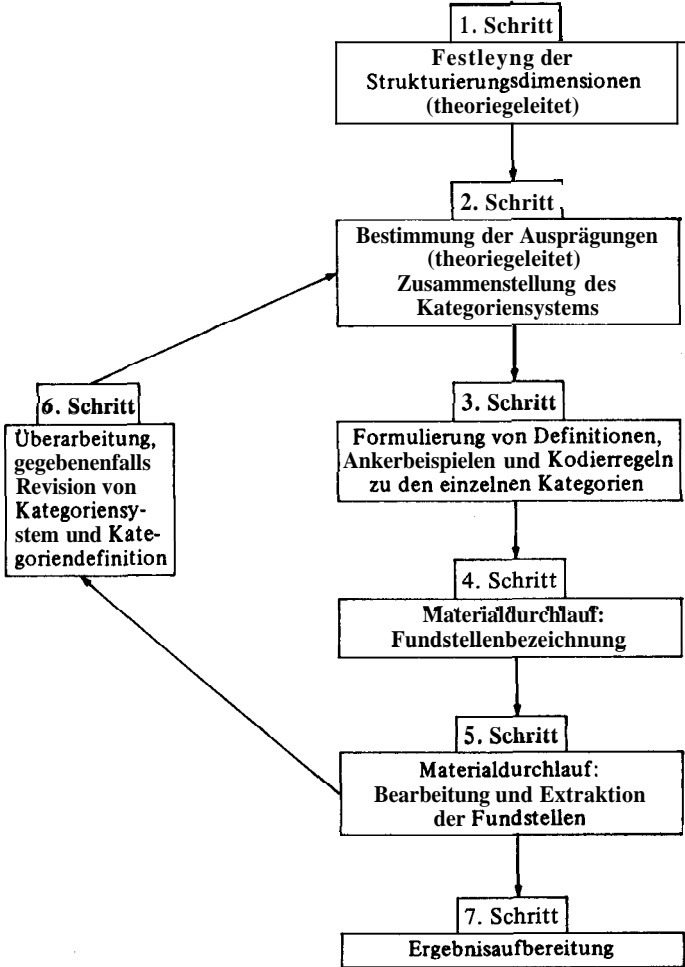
1. Schritt

Festleyng der Strukturierungsdimensionen (theoriegeleitet)

2. Schritt

Bestimmung der Ausprägungen (theoriegeleitet) Zusammenstellung des Kategoriensystems

3. Schritt

Formulierung von Definitionen, Ankerbeispielen und Kodierregeln zu den einzelnen Kategorien

4. Schritt

Materialdurchlauf: Fundstellenbezeichnung

5. Schritt

Materialdurchlauf: Bearbeitung und Extraktion der Fundstellen

6. Schritt

Überarbeitung, gegebenenfalls Revision von Kategoriensystem und Kategoriendefinition

7. Schritt

Ergebnisaufbereitung